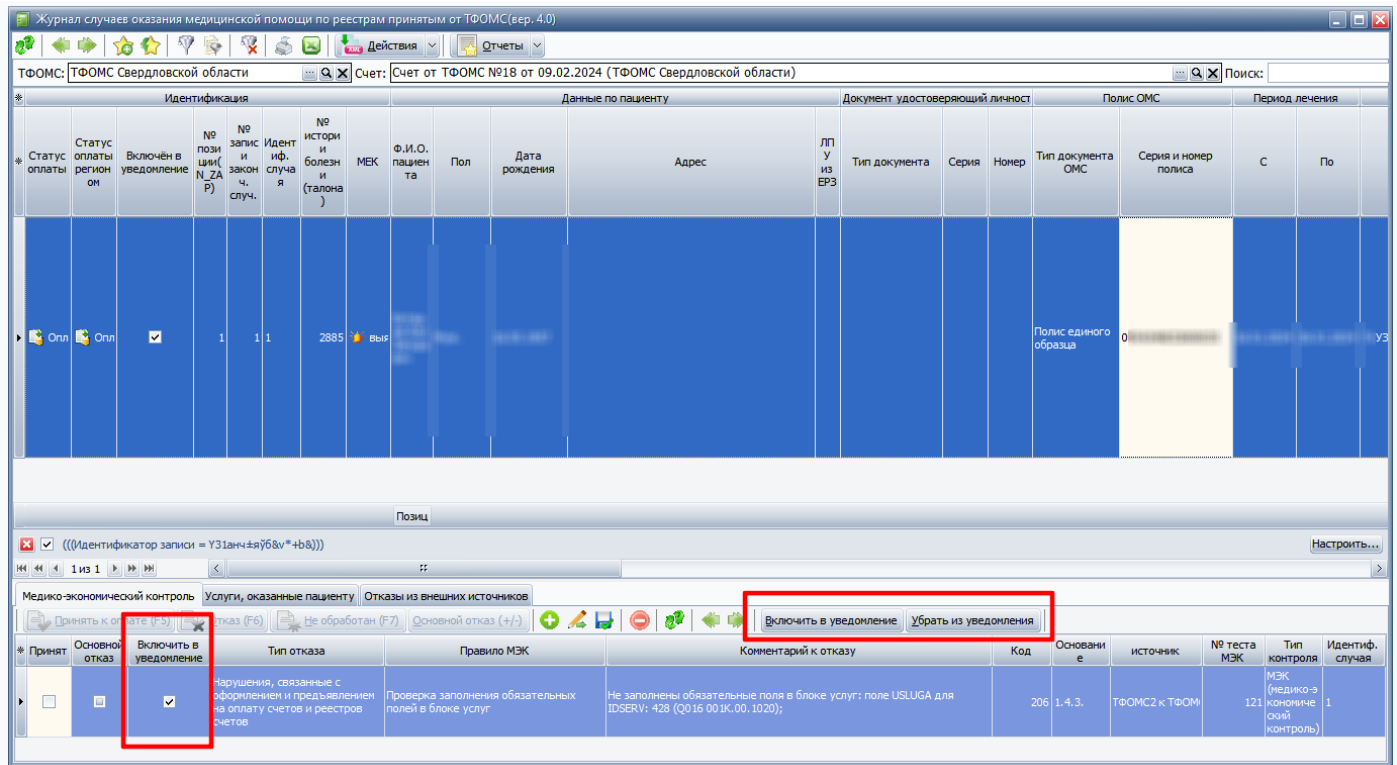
Журнал случаев оказания медицинской помощи по реестрам принятым от ТФОМС(вер. 4.0)

Действия | Отчеты

ТФОМС: ТФОМС Свердловской области | Счет: Счет от ТФОМС №18 от 09.02.2024 (ТФОМС Свердловской области) | Поиск:

| Идентификация | | | | | | | | Данные по пациенту | | | | | Документ удостоверяющий личност | | | Полис ОМС | | Период лечения | |
|---|---|---|---|---|---|---|---|---|---|---|---|---|---|---|---|---|---|---|---|
| Статус оплаты | Статус оплаты регионом | Включён в уведомление | № позиции(N_ZAP) | № записи закон ч. случ. | Идентиф. случая | № истории болезни (талона) | МЕК | Ф.И.О. пациента | Пол | Дата рождения | Адрес | ЛПУ из ЕРЗ | Тип документа | Серия | Номер | Тип документа ОМС | Серия и номер полиса | С | По |
| Опл | Опл | ✔ | 1 | 1 | 1 | 2885 | вы | | | | | | | | | Полис единого образца | 0 | | |

Позиц

(((Идентификатор записи = Y31анч±яўб&v*+bâ)))

Настроить...

1 из 1

Медико-экономический контроль | Услуги, оказанные пациенту | Отказы из внешних источников

Принять к оплате (F5) | Отказ (F6) | Не обработан (F7) | Основной отказ (+/-) | Включить в уведомление | Убрать из уведомления

| Принят | Основной отказ | Включить в уведомление | Тип отказа | Правило МЭК | Комментарий к отказу | Код | Основание | источник | № теста МЭК | Тип контроля | Идентиф. случая |
|---|---|---|---|---|---|---|---|---|---|---|---|
| ☐ | ▣ | ✔ | Нарушения, связанные с оформлением и предъявлением на оплату счетов и реестров счетов | Проверка заполнения обязательных полей в блоке услуг | Не заполнены обязательные поля в блоке услуг: поле USLUGA для IDSERV: 428 (Q016 001K.00.1020); | 206 | 1.4.3. | ТФОМС2 к ТФОМ | 121 | МЭК (медико-экономический контроль) | 1 |